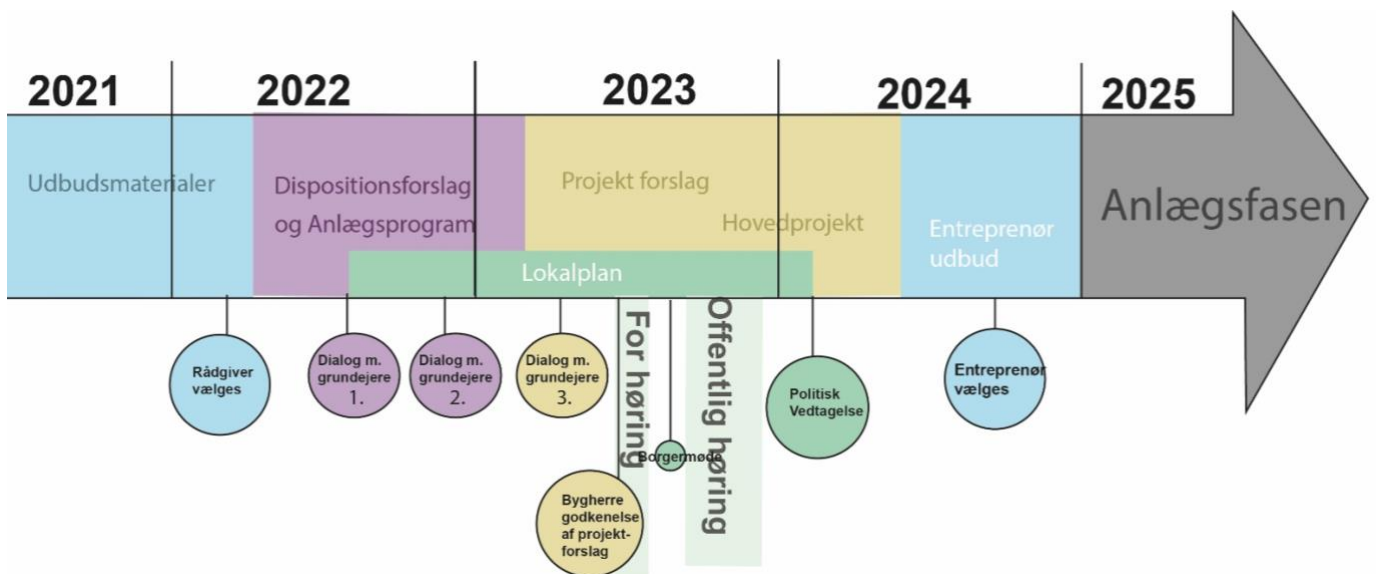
2021
2022
2023
2024
2025

Udbudsmaterialer
Dispositionsforslag og Anlægsprogram
Projekt forslag
Hovedprojekt
Entreprenør udbud
Anlægsfasen
Lokalplan

Rådgiver vælges
Dialog m. grundejere 1.
Dialog m. grundejere 2.
Dialog m. grundejere 3.
For høring
Borgermøde
Offentlig høring
Bygherre godkenelse af projekt-forslag
Politisk Vedtagelse
Entreprenør vælges